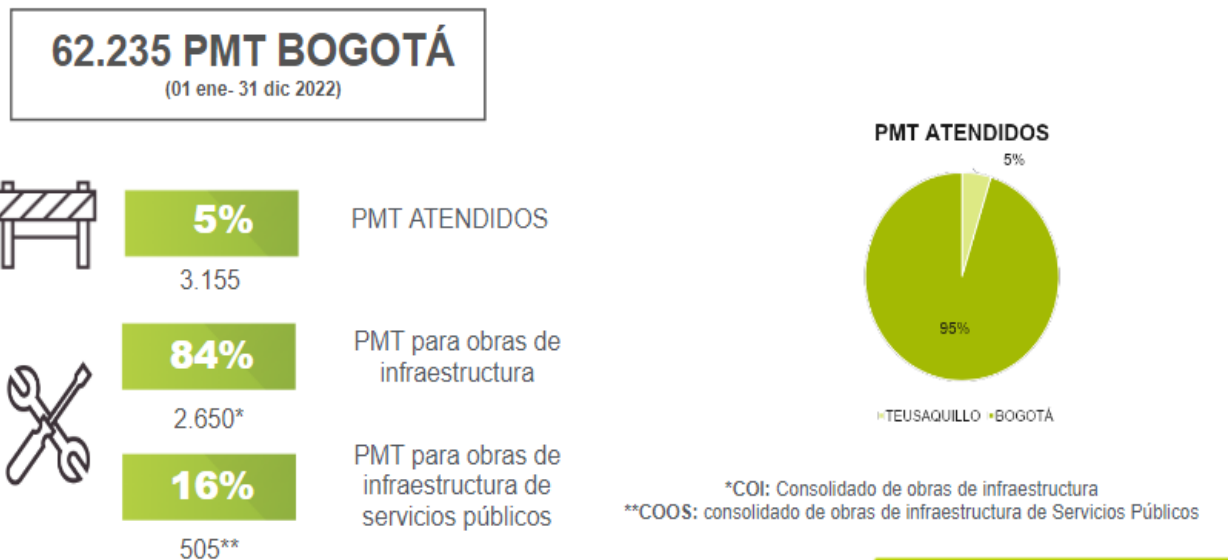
62.235 PMT BOGOTÁ
(01 ene- 31 dic 2022)

5%
PMT ATENDIDOS
3.155

84%
PMT para obras de infraestructura
2.650*

16%
PMT para obras de infraestructura de servicios públicos
505**

PMT ATENDIDOS
5%
95%
TEUSAQUILLO BOGOTÁ

*COI: Consolidado de obras de infraestructura
**COOS: consolidado de obras de infraestructura de Servicios Públicos